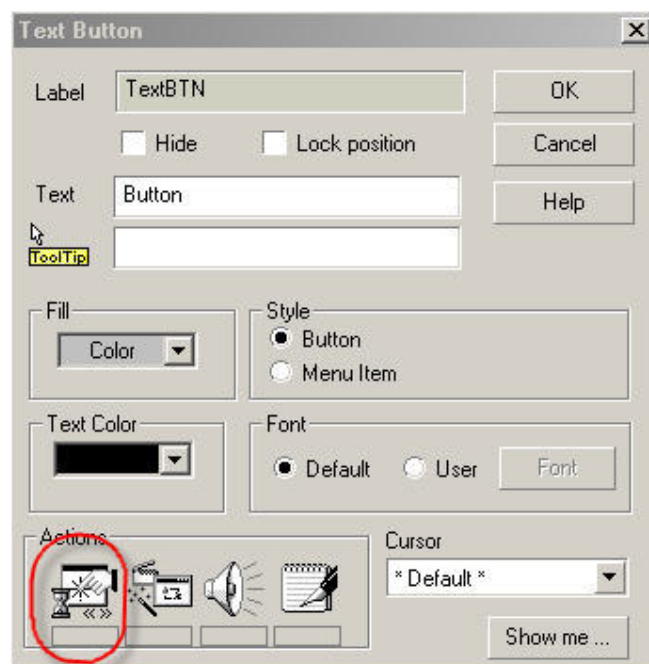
Text Button

Label TextBTN

OK

Hide Lock position

Cancel

Text Button

Help

ToolTip

Fill
Color

Style
Button
Menu Item

Text Color

Font
Default User Font

Actions

Cursor
* Default *

Show me ...